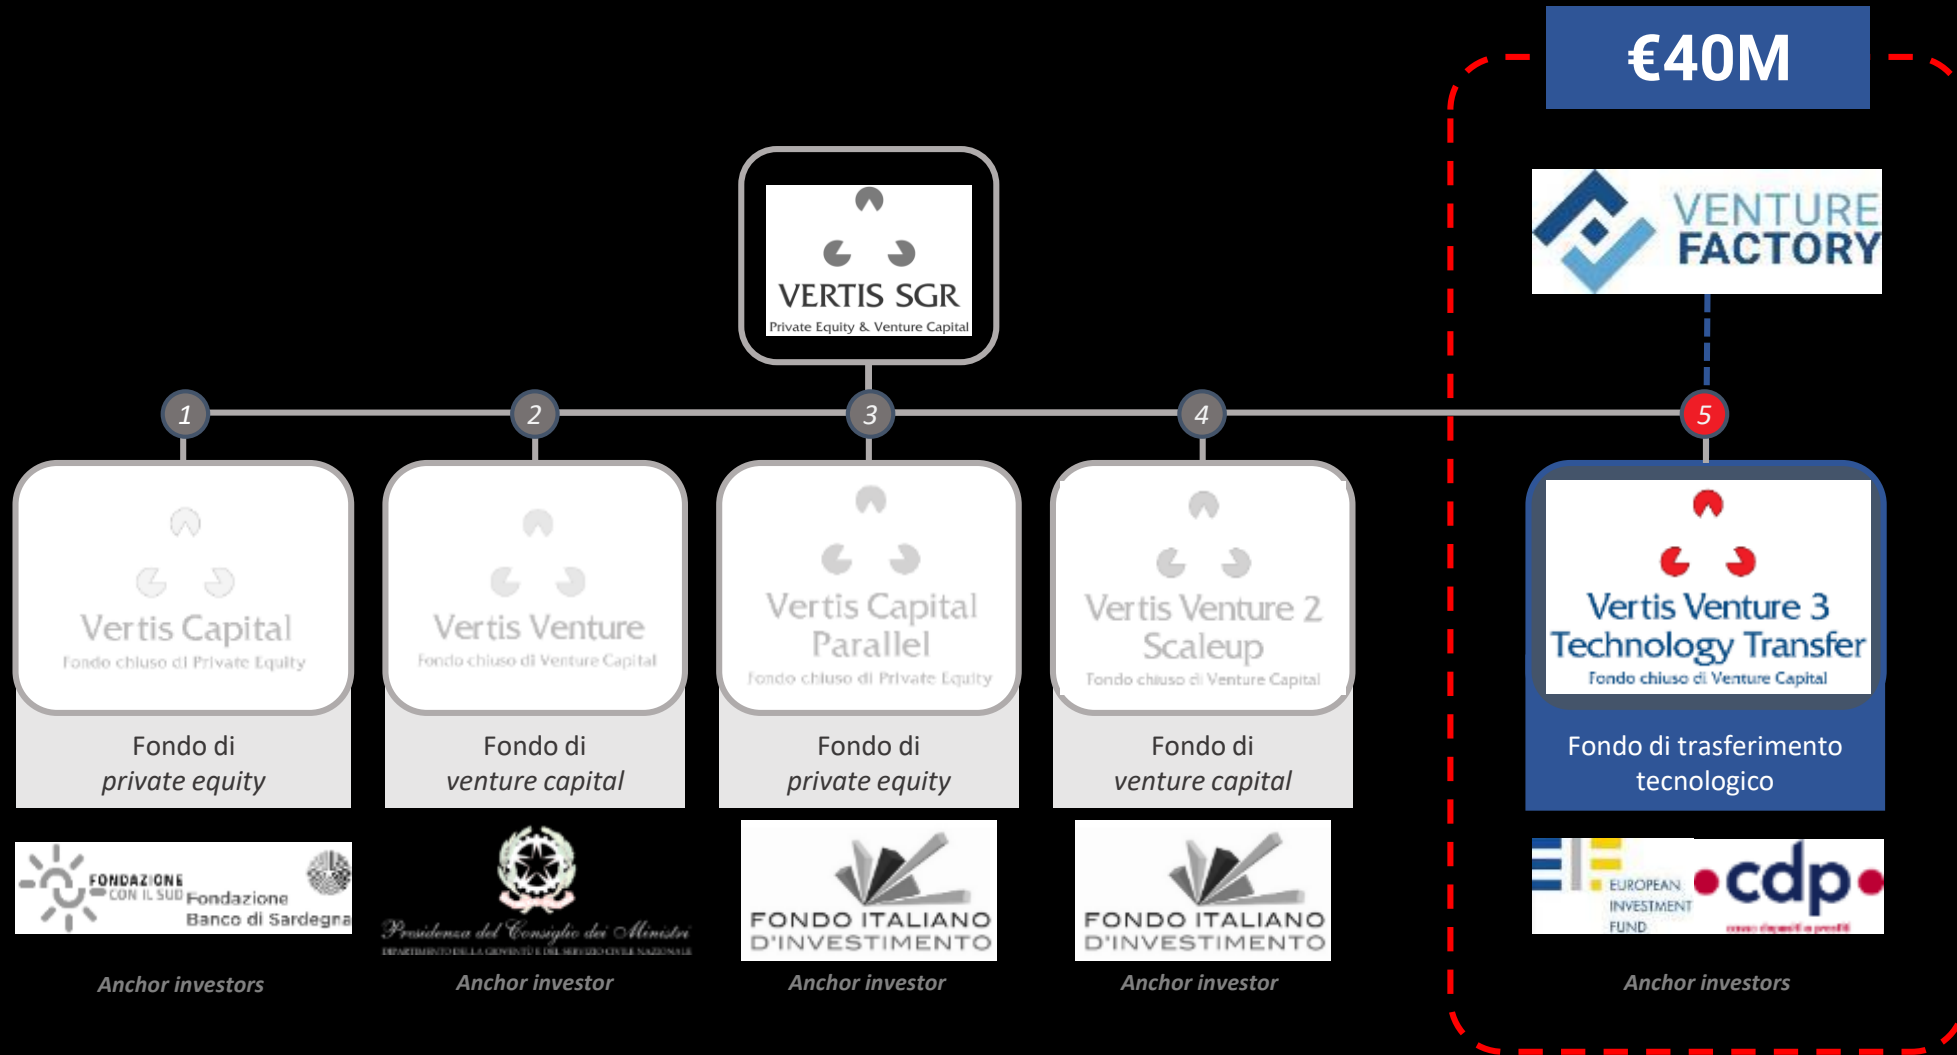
€40M

VENTURE FACTORY

VERTIS SGR
Private Equity & Venture Capital

1

Vertis Capital
Fondo chiuso di Private Equity

Fondo di
*private equity*

FONDAZIONE CON IL SUD Fondazione Banco di Sardegna

*Anchor investors*

2

Vertis Venture
Fondo chiuso di Venture Capital

Fondo di
*venture capital*

Presidenza del Consiglio dei Ministri
DIPARTIMENTO DELLA GIOVENTÙ E DEL SERVIZIO CIVILE NAZIONALE

*Anchor investor*

3

Vertis Capital Parallel
Fondo chiuso di Private Equity

Fondo di
*private equity*

FONDO ITALIANO D'INVESTIMENTO

*Anchor investor*

4

Vertis Venture 2 Scaleup
Fondo chiuso di Venture Capital

Fondo di
*venture capital*

FONDO ITALIANO D'INVESTIMENTO

*Anchor investor*

5

Vertis Venture 3 Technology Transfer
Fondo chiuso di Venture Capital

Fondo di trasferimento tecnologico

EUROPEAN INVESTMENT FUND

cdp
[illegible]

*Anchor investors*